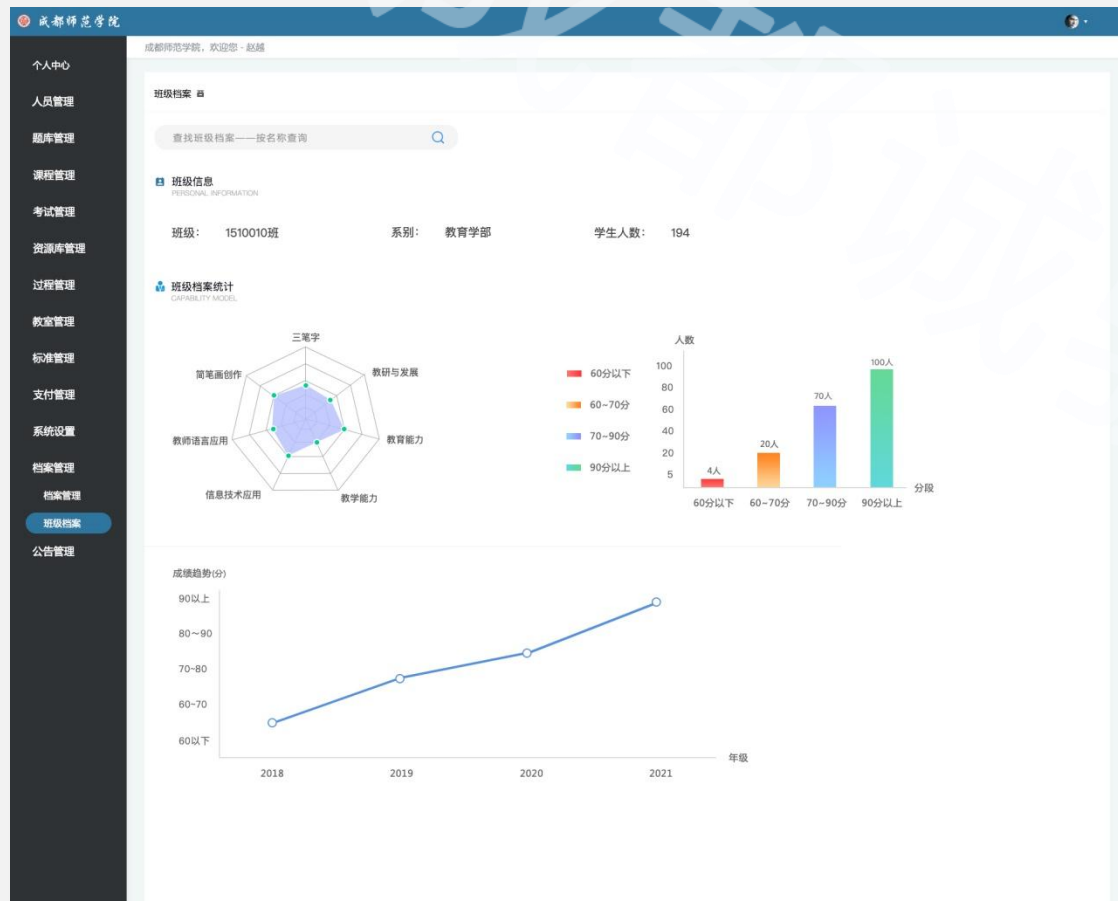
成都师范学院

个人中心
人员管理
题库管理
课程管理
考试管理
资源库管理
过程管理
教室管理
标准管理
支付管理
系统设置
档案管理
档案管理
班级档案
公告管理

成都师范学院，欢迎您 - 赵越

班级档案

查找班级档案——按名称查询

班级信息
PERSONAL INFORMATION

班级： 1510010班 系别： 教育学部 学生人数： 194

班级档案统计
CAPABILITY MODEL

三笔字
教研与发展
教育能力
教学能力
信息技术应用
教师语言应用
简笔画创作

60分以下
60~70分
70~90分
90分以上

人数
100
80
60
40
20
5
4人
20人
70人
100人
60分以下
60~70分
70~90分
90分以上
分段

成绩趋势(分)
90以上
80~90
70~80
60~70
60以下
2018
2019
2020
2021
年级